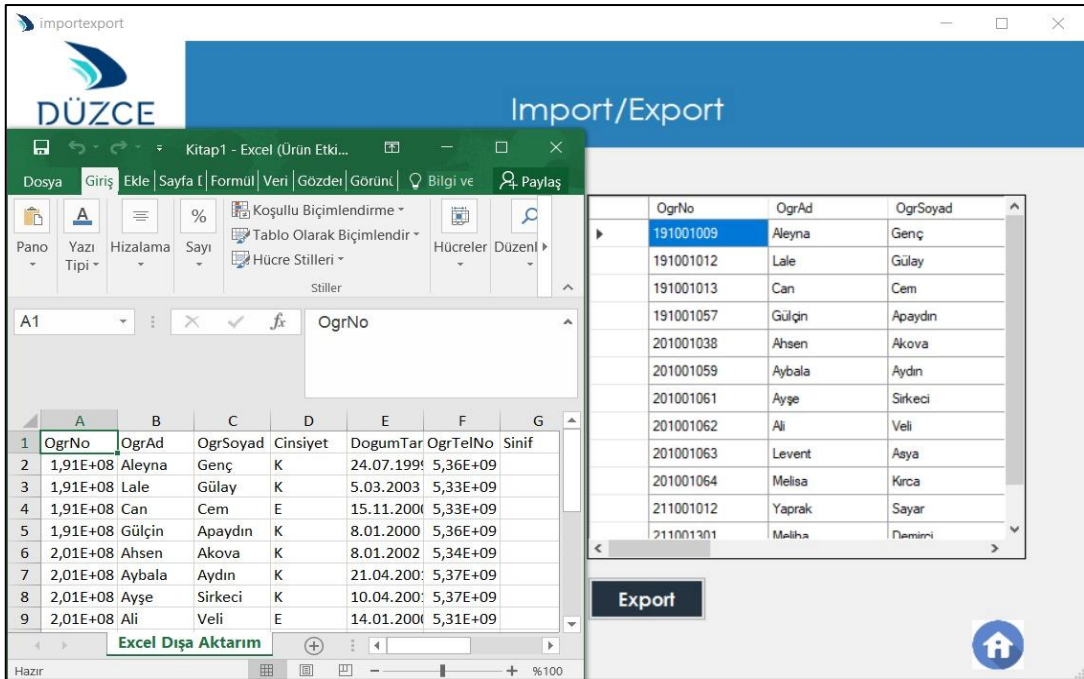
importexport

DÜZCE

Import/Export

Kitap1 - Excel (Ürün Etki...

Dosya | Giriş | Ekle | Sayfa D | Formül | Veri | Gözden | Görünü | Bilgi ve | Paylaş

Pano | Yazı Tipi | Hizalama | Sayı | Koşullu Biçimlendirme | Tablo Olarak Biçimlendir | Hücre Stilleri | Stiller | Hücreler | Düzenl

A1 | $f_x$ | OgrNo

| | A | B | C | D | E | F | G |
|---|---|---|---|---|---|---|---|
| 1 | OgrNo | OgrAd | OgrSoyad | Cinsiyet | DogumTar | OgrTelNo | Sinif |
| 2 | 1,91E+08 | Aleyna | Genç | K | 24.07.199 | 5,36E+09 | |
| 3 | 1,91E+08 | Lale | Gülay | K | 5.03.2003 | 5,33E+09 | |
| 4 | 1,91E+08 | Can | Cem | E | 15.11.200 | 5,33E+09 | |
| 5 | 1,91E+08 | Gülçin | Apaydın | K | 8.01.2000 | 5,36E+09 | |
| 6 | 2,01E+08 | Ahsen | Akova | K | 8.01.2002 | 5,34E+09 | |
| 7 | 2,01E+08 | Aybala | Aydın | K | 21.04.200 | 5,37E+09 | |
| 8 | 2,01E+08 | Ayşe | Sirkeci | K | 10.04.200 | 5,37E+09 | |
| 9 | 2,01E+08 | Ali | Veli | E | 14.01.200 | 5,31E+09 | |

Excel Dışa Aktarım

Hazır | %100

| OgrNo | OgrAd | OgrSoyad |
|---|---|---|
| 191001009 | Aleyna | Genç |
| 191001012 | Lale | Gülay |
| 191001013 | Can | Cem |
| 191001057 | Gülçin | Apaydın |
| 201001038 | Ahsen | Akova |
| 201001059 | Aybala | Aydın |
| 201001061 | Ayşe | Sirkeci |
| 201001062 | Ali | Veli |
| 201001063 | Levent | Asya |
| 201001064 | Melisa | Kırca |
| 211001012 | Yaprak | Sayar |
| 211001301 | Meliha | Demirci |

Export